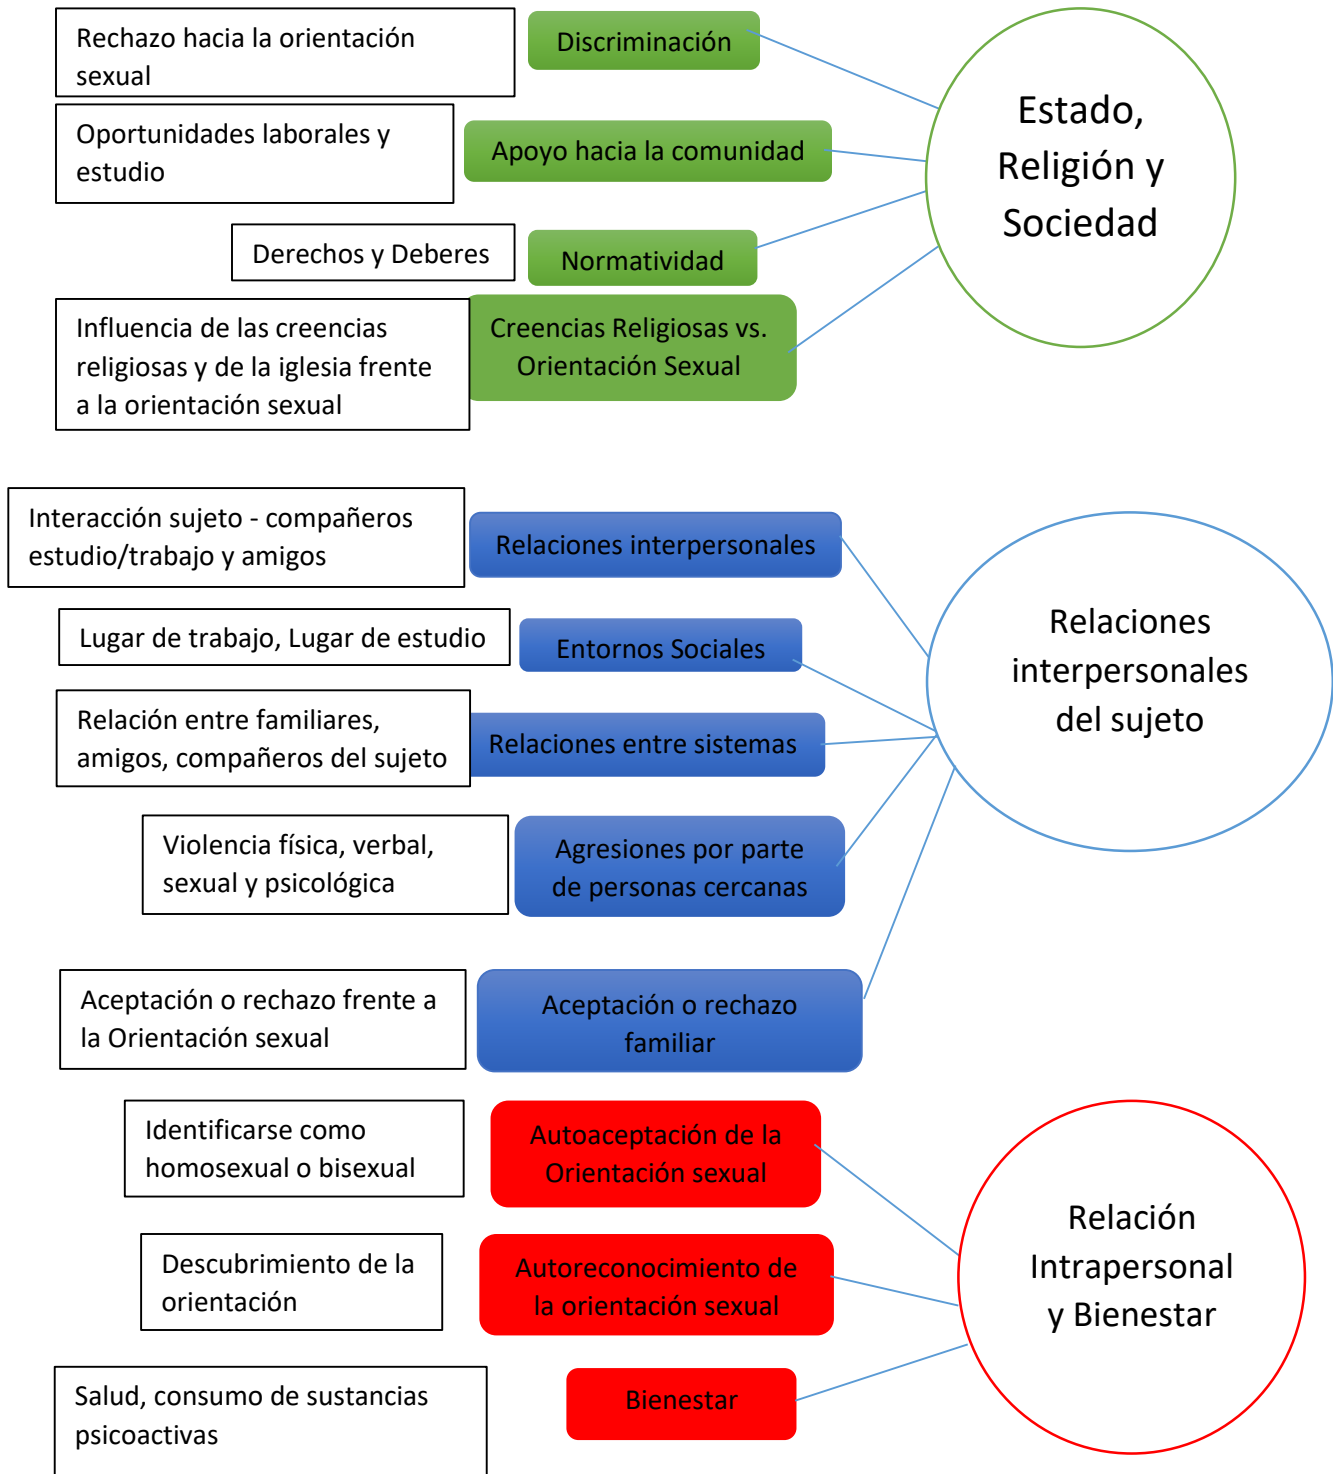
Rechazo hacia la orientación sexual

Discriminación

Oportunidades laborales y estudio

Apoyo hacia la comunidad

Derechos y Deberes

Normatividad

Influencia de las creencias religiosas y de la iglesia frente a la orientación sexual

Creencias Religiosas vs. Orientación Sexual

Estado, Religión y Sociedad

Interacción sujeto - compañeros estudio/trabajo y amigos

Relaciones interpersonales

Lugar de trabajo, Lugar de estudio

Entornos Sociales

Relación entre familiares, amigos, compañeros del sujeto

Relaciones entre sistemas

Violencia física, verbal, sexual y psicológica

Agresiones por parte de personas cercanas

Aceptación o rechazo frente a la Orientación sexual

Aceptación o rechazo familiar

Relaciones interpersonales del sujeto

Identificarse como homosexual o bisexual

Autoaceptación de la Orientación sexual

Descubrimiento de la orientación

Autoreconocimiento de la orientación sexual

Salud, consumo de sustancias psicoactivas

Bienestar

Relación Intrapersonal y Bienestar